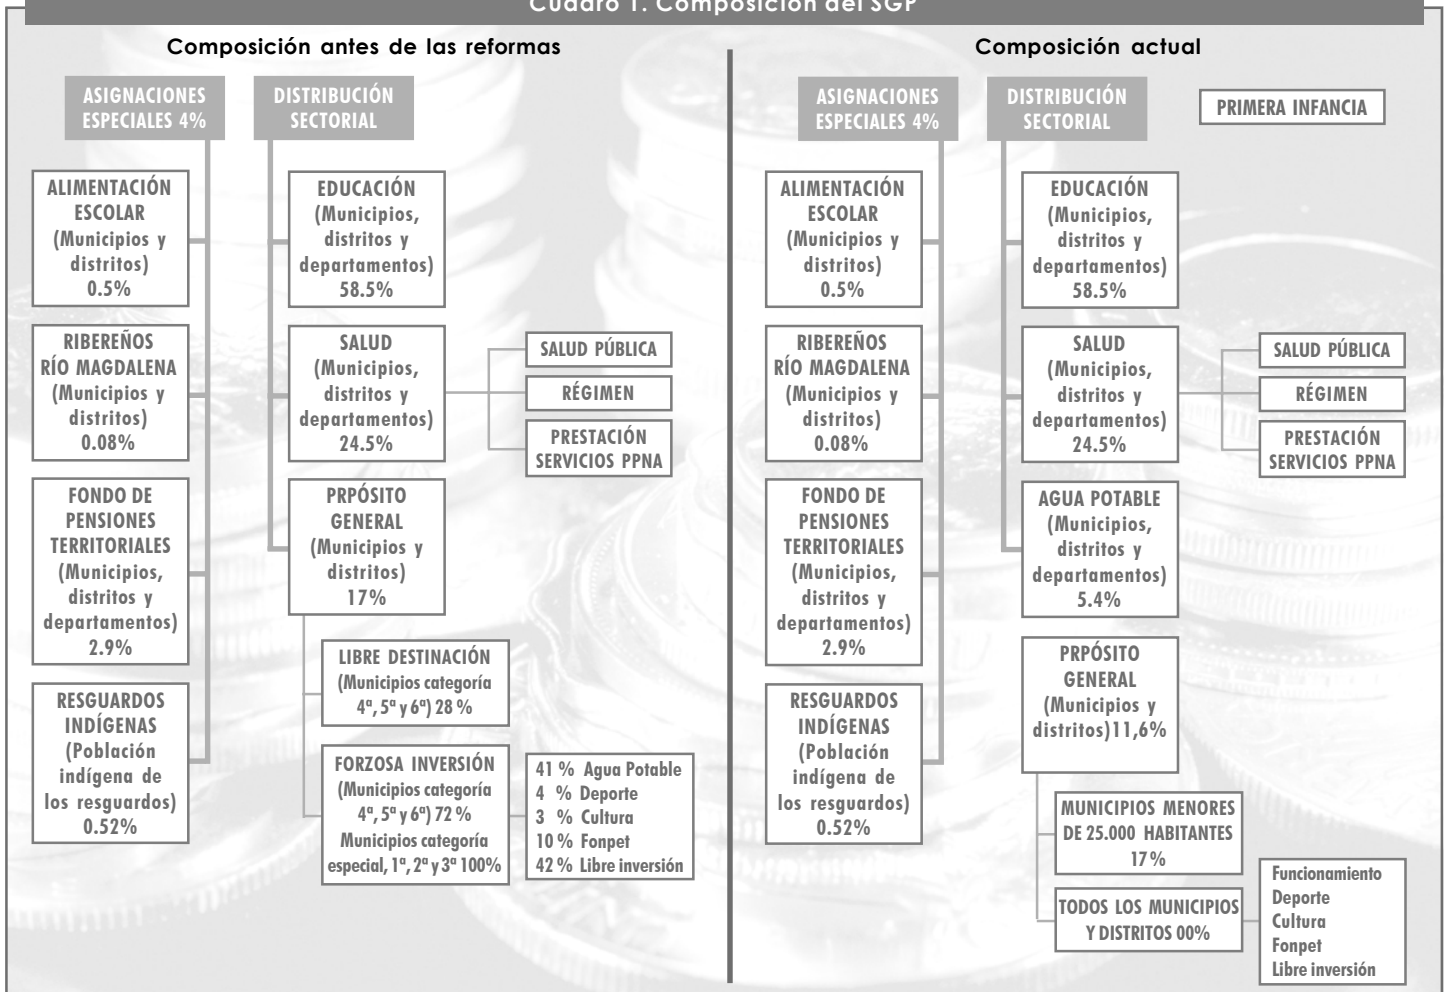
Cuadro 1. Composición del SGP

Composición antes de las reformas

ASIGNACIONES ESPECIALES 4%

DISTRIBUCIÓN SECTORIAL

ALIMENTACIÓN ESCOLAR (Municipios y distritos) 0.5%

RIBEREÑOS RÍO MAGDALENA (Municipios y distritos) 0.08%

FONDO DE PENSIONES TERRITORIALES (Municipios, distritos y departamentos) 2.9%

RESGUARDOS INDÍGENAS (Población indígena de los resguardos) 0.52%

EDUCACIÓN (Municipios, distritos y departamentos) 58.5%

SALUD (Municipios, distritos y departamentos) 24.5%

SALUD PÚBLICA

RÉGIMEN

PRESTACIÓN SERVICIOS PPNA

PRPÓSITO GENERAL (Municipios y distritos) 17%

LIBRE DESTINACIÓN (Municipios categoría 4ª, 5ª y 6ª) 28 %

FORZOSA INVERSIÓN (Municipios categoría 4ª, 5ª y 6ª) 72 % Municipios categoría especial, 1ª, 2ª y 3ª 100%

41 % Agua Potable
4 % Deporte
3 % Cultura
10 % Fonpet
42 % Libre inversión

Composición actual

ASIGNACIONES ESPECIALES 4%

DISTRIBUCIÓN SECTORIAL

PRIMERA INFANCIA

ALIMENTACIÓN ESCOLAR (Municipios y distritos) 0.5%

RIBEREÑOS RÍO MAGDALENA (Municipios y distritos) 0.08%

FONDO DE PENSIONES TERRITORIALES (Municipios, distritos y departamentos) 2.9%

RESGUARDOS INDÍGENAS (Población indígena de los resguardos) 0.52%

EDUCACIÓN (Municipios, distritos y departamentos) 58.5%

SALUD (Municipios, distritos y departamentos) 24.5%

SALUD PÚBLICA

RÉGIMEN

PRESTACIÓN SERVICIOS PPNA

AGUA POTABLE (Municipios, distritos y departamentos) 5.4%

PRPÓSITO GENERAL (Municipios y distritos)11,6%

MUNICIPIOS MENORES DE 25.000 HABITANTES 17%

TODOS LOS MUNICIPIOS Y DISTRITOS 00%

Funcionamiento
Deporte
Cultura
Fonpet
Libre inversión